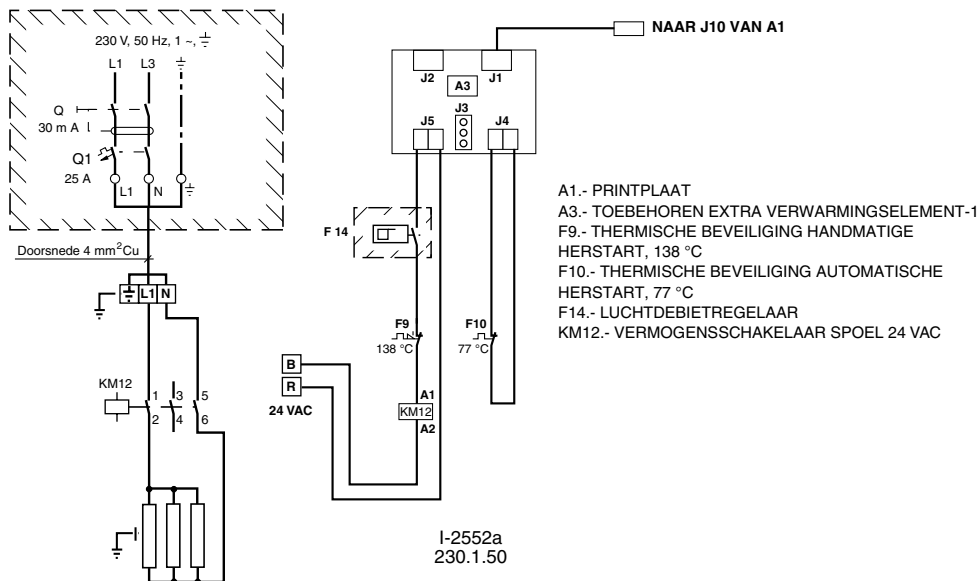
230 V, 50 Hz, 1 ~, $\frac{1}{=}$

L1 L3

Q
30 m A

Q1
25 A

L1 N

Doorsnede 4 mm$^2$Cu

L1 N

KM12

1 3 5
2 4 6

NAAR J10 VAN A1

J2 J1
A3
J3
J5 J4

F 14

F9
138 °C

F10
77 °C

B
R
24 VAC

A1
KM12
A2

A1.- PRINTPLAAT
A3.- TOEBEHOREN EXTRA VERWARMINGSELEMENT-1
F9.- THERMISCHE BEVEILIGING HANDMATIGE HERSTART, 138 °C
F10.- THERMISCHE BEVEILIGING AUTOMATISCHE HERSTART, 77 °C
F14.- LUCHTDEBIETREGELAAR
KM12.- VERMOGENSSCHAKELAAR SPOEL 24 VAC

I-2552a
230.1.50